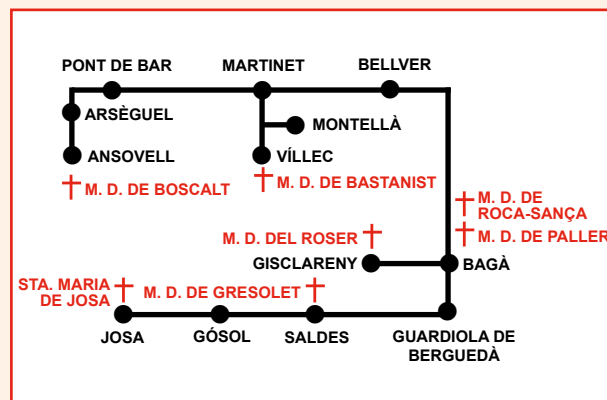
PONT DE BAR
MARTINET
BELLVER
ARSÈGUEL
MONTELLÀ
ANSOVELL
VÍLLEC
M. D. DE BOSCALT
M. D. DE BASTANIST
M. D. DE ROCA-SANÇA
M. D. DE PALLER
M. D. DEL ROSER
GISCLARENY
BAGÀ
STA. MARIA DE JOSA
M. D. DE GRESOLET
JOSA
GÓSOL
SALDES
GUARDIOLA DE BERGUEDÀ